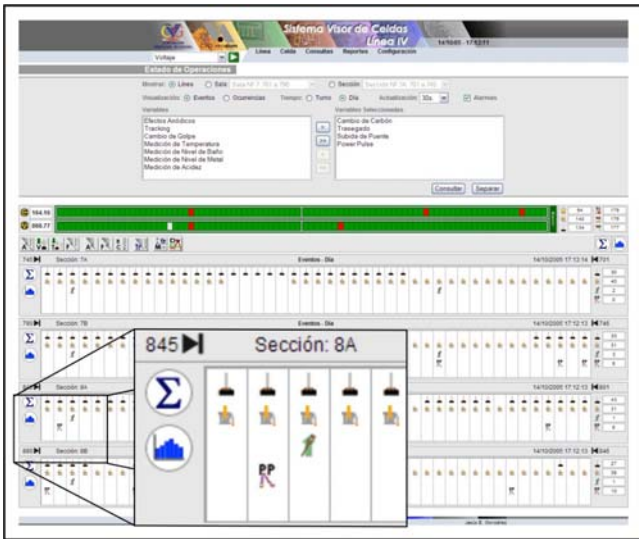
Sistema Visor de Celdas
Línea IV
14/10/05 - 17:12:11
Línea Celda Consultas Reportes Configuración
Voltaje
Estado de Operaciones
Mostrar: Línea Sala: Sección:
Visualización: Eventos Ocurrencias Tiempo: Turno Día Actualización: 30s Alarmas
Variables
Efectos Anódicos
Tracking
Cambio de Golpe
Medición de Temperatura
Medición de Nivel de Baño
Medición de Nivel de Metal
Medición de Acidez
Variables Seleccionadas
Cambio de Carbón
Trasegado
Subida de Puente
Power Pulse
Consultar Separar
164.15
866.77
Σ
745 Sección: 7A Eventos - Día 14/10/2005 17:13:14 701
765 Sección: 7B Eventos - Día 14/10/2005 17:12:13 745
Sección: 8A 14/10/2005 17:12:13 801
Sección: 8B 14/10/2005 17:12:13 845
845 Sección: 8A
Σ
PP
Jesús R. Veroátez